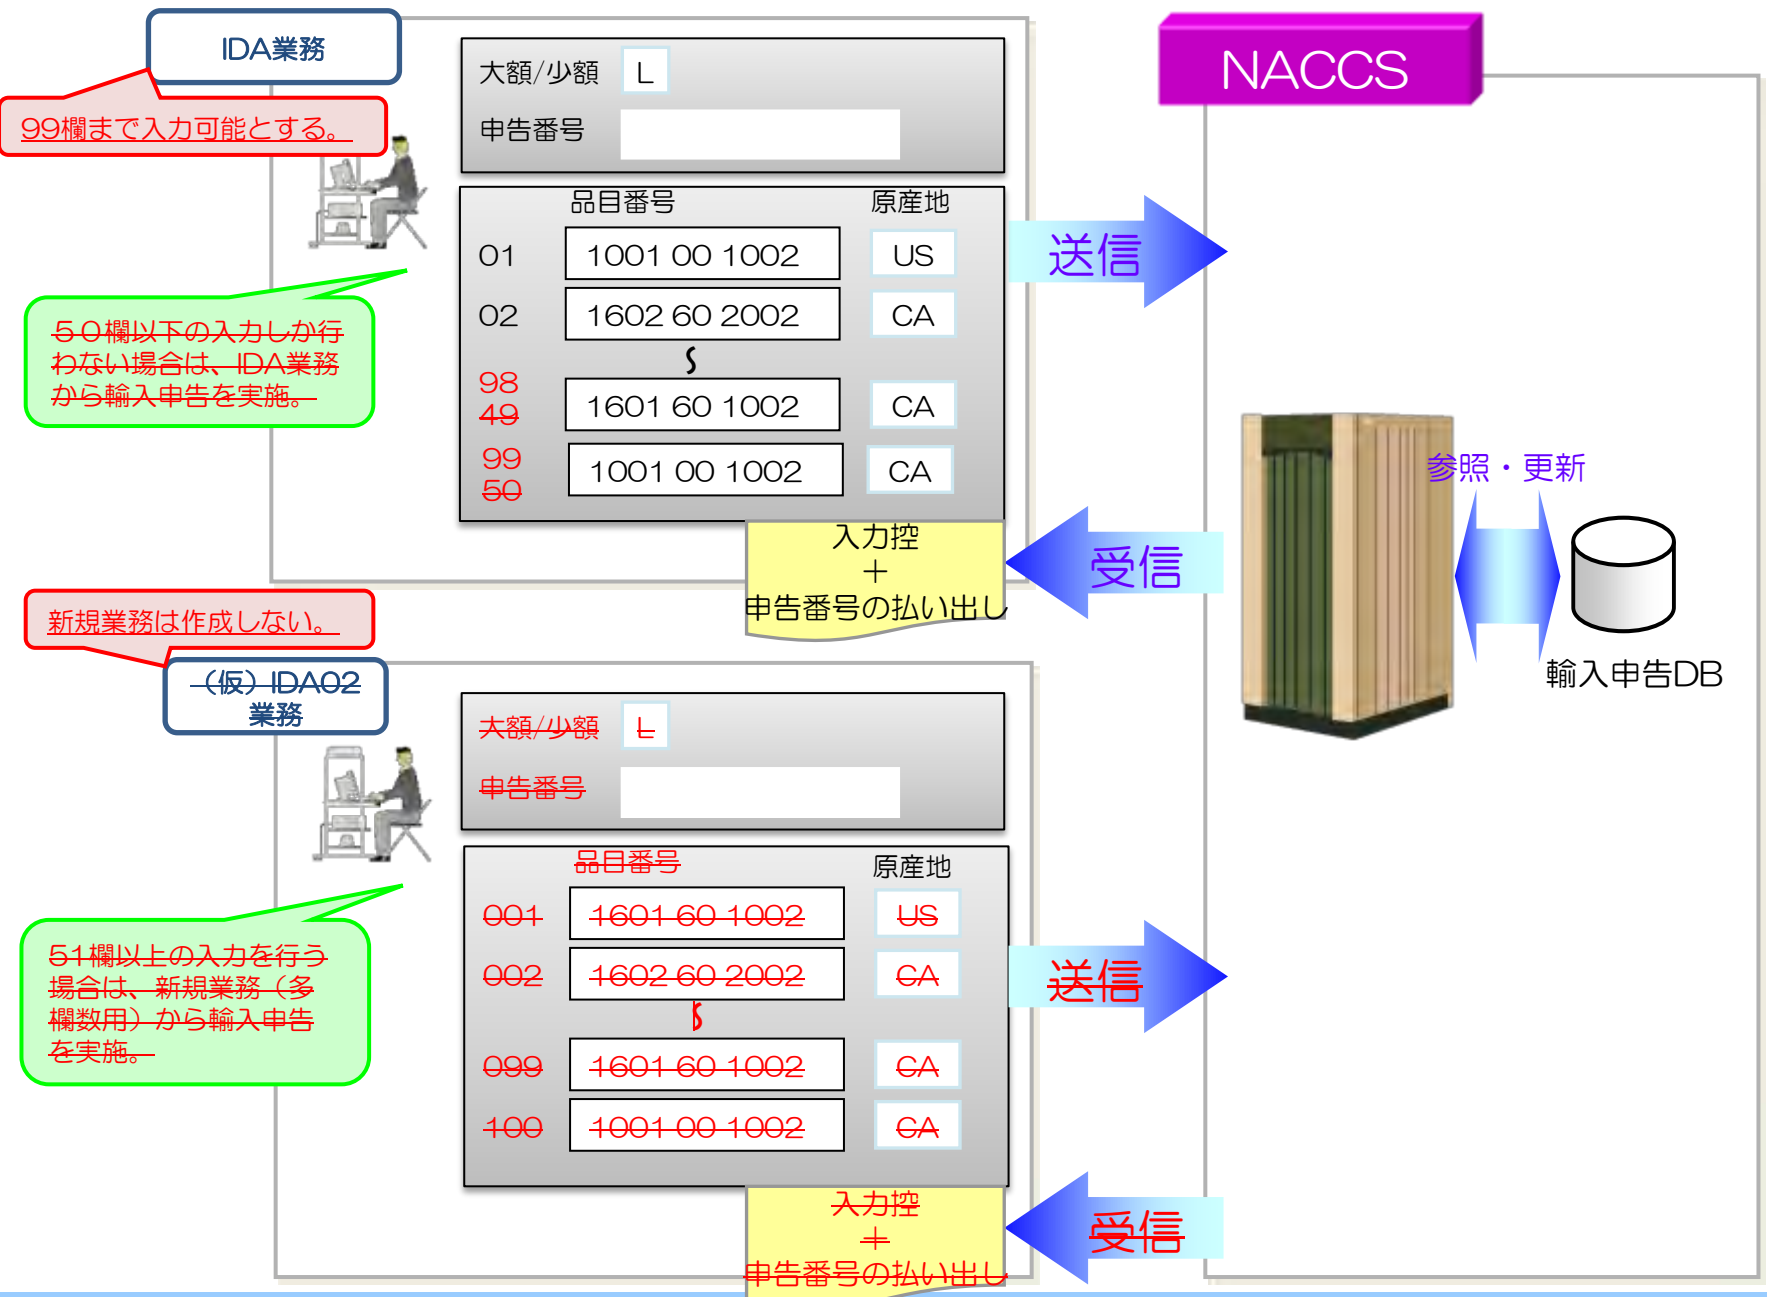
IDA業務

99欄まで入力可能とする。

大額/少額 L

申告番号

品目番号 原産地

01 1001 00 1002 US

02 1602 60 2002 CA

98
49 1601 60 1002 CA

99
50 1001 00 1002 CA

50欄以下の入力しか行わない場合は、IDA業務から輸入申告を実施。

送信

入力控
+
申告番号の払い出し

受信

NACCS

参照・更新

輸入申告DB

新規業務は作成しない。

（仮）IDA02業務

大額/少額 L

申告番号

品目番号 原産地

001 1601 60 1002 US

002 1602 60 2002 CA

099 1601 60 1002 CA

100 1001 00 1002 CA

51欄以上の入力を行う場合は、新規業務（多欄数用）から輸入申告を実施。

送信

入力控
+
申告番号の払い出し

受信